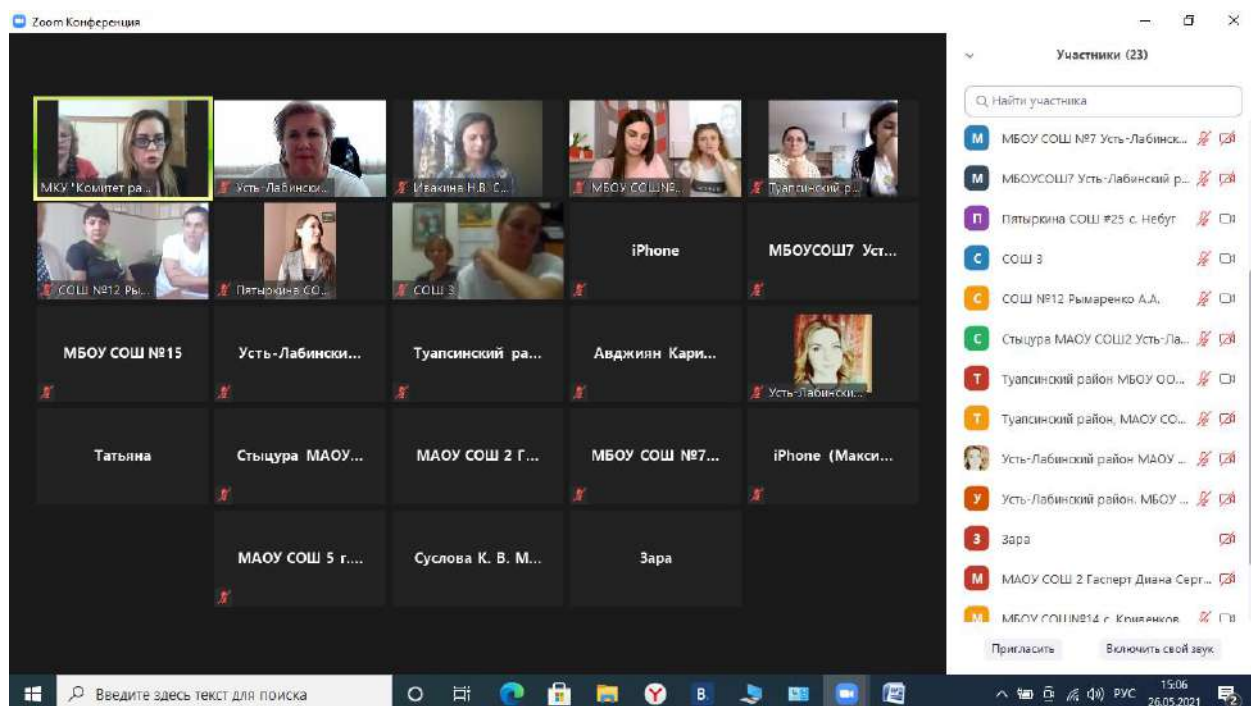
Zoom Конференция

МКУ "Комитет ра...
Усть-Лабински...
Ивакина Н.В. С...
МБОУ СОШ№...
Туапсинский р...
СОШ №12 Ры...
Пятыркина СО...
СОШ 3
iPhone
МБОУСОШ7 Уст...
МБОУ СОШ №15
Усть-Лабински...
Туапсинский ра...
Авджиян Кари...
Усть-Лабински...
Татьяна
Стыцура МАОУ...
МАОУ СОШ 2 Г...
МБОУ СОШ №7...
iPhone (Макси...
МАОУ СОШ 5 г....
Суслова К. В. М...
Зара

Участники (23)
Найти участника
М МБОУ СОШ №7 Усть-Лабинск...
М МБОУСОШ7 Усть-Лабинский р...
П Пятыркина СОШ #25 с. Небуг
С СОШ 3
С СОШ №12 Рымаренко А.А.
С Стыцура МАОУ СОШ2 Усть-Ла...
Т Туапсинский район МБОУ ОО...
Т Туапсинский район, МАОУ СО...
Усть-Лабинский район МАОУ ...
У Усть-Лабинский район. МБОУ ...
З Зара
М МАОУ СОШ 2 Гасперт Диана Серг...
М МБОУ СОШ№14 с. Кривенков...
Пригласить
Включить свой звук

Введите здесь текст для поиска
В.
РУС
15:06
26.05.2021